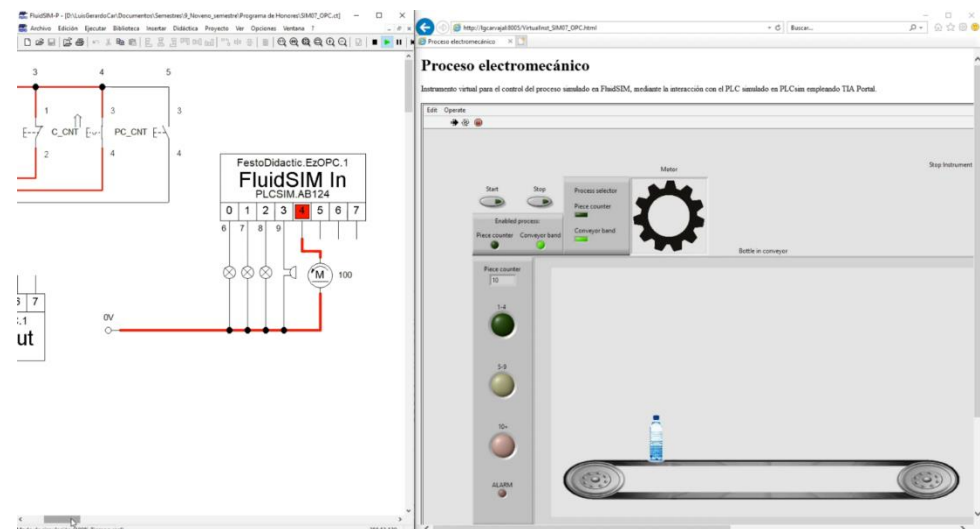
FluidSIM-P - [D:\LuisGerardoCar\Documentos\Semestres\9_Noveno_semestre\Programa de Honores\SIM07_OPC.ct]

Archivo Edición Ejecutar Biblioteca Insertar Didáctica Proyecto Ver Opciones Ventana ?

3 4 5

1 3 3

C_CNT PC_CNT

2 4 4

FestoDidactic.EzOPC.1

FluidSIM In

PLCSIM.AB124

| 0 | 1 | 2 | 3 | 4 | 5 | 6 | 7 |
|---|---|---|---|---|---|---|---|

6 7 8 9

M 100

6 7

.1

ut

0V

http://fgcarvajal:8005/VirtualInst_SIM07_OPC.html

Buscar...

Proceso electromecánico

Proceso electromecánico

Instrumento virtual para el control del proceso simulado en FluidSIM, mediante la interacción con el PLC simulado en PLCsim empleando TIA Portal.

Edit Operate

Motor

Stop Instrument

Start Stop

Process selector

Piece counter

Conveyor band

Enabled process:

Piece counter Conveyor band

Bottle in conveyor

Piece counter

10

1-4

5-9

10+

ALARM